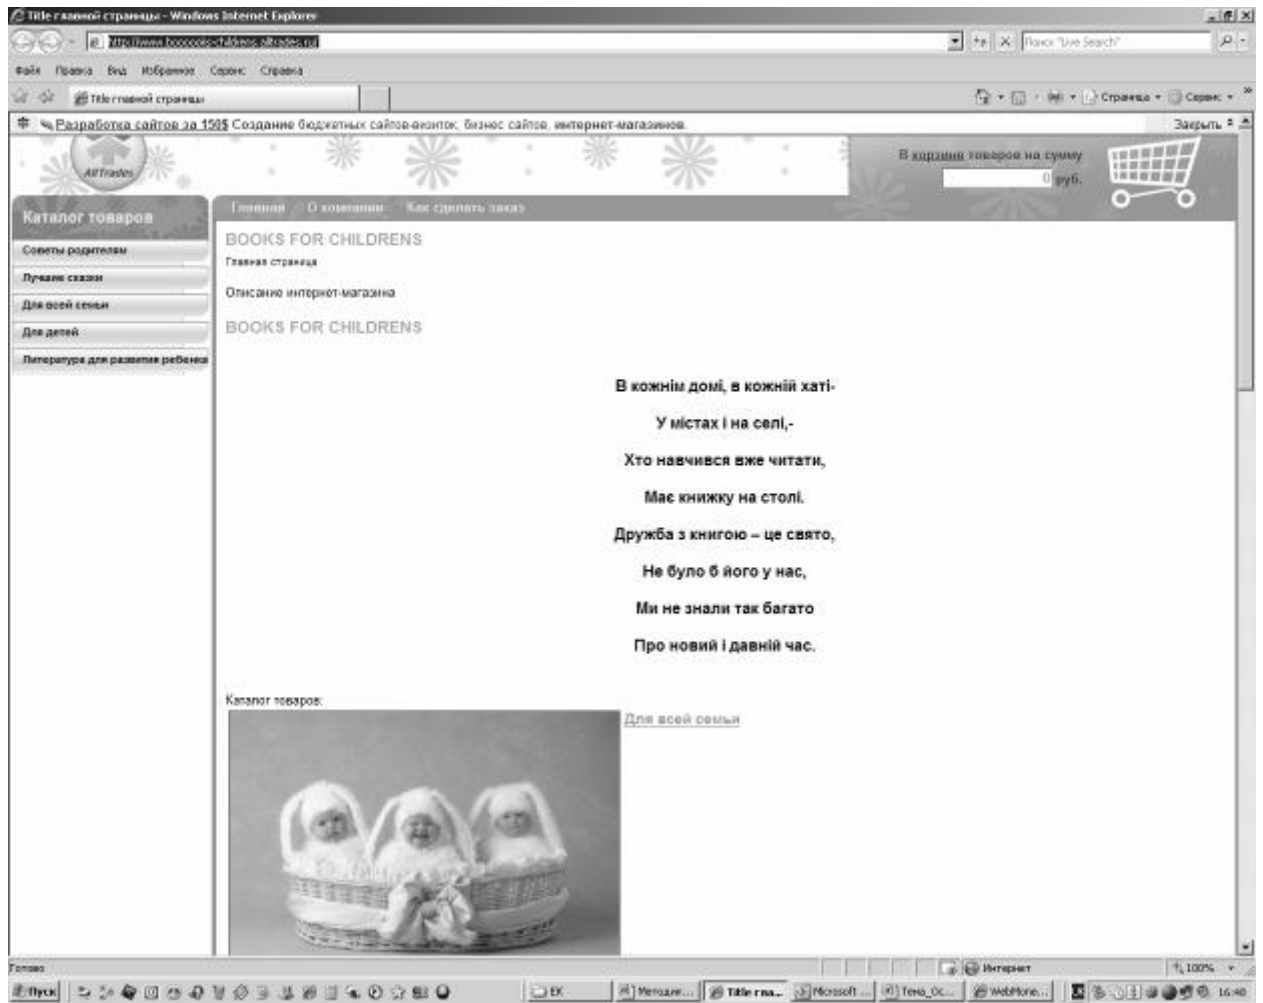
Title главной страницы - Windows Internet Explorer

http://www.booooks-childrens.alltrades.ru/

Поиск "Live Search"

Файл Правка Вид Избранное Сервис Справка

Title главной страницы

Страница Сервис

Разработка сайтов за 150$ Создание бюджетных сайтов-визиток, бизнес сайтов, интернет-магазинов.

Закрыть

AllTrades

В корзине товаров на сумму 0 руб.

Каталог товаров

Советы родителям

Лучшие сказки

Для всей семьи

Для детей

Литература для развития ребенка

Главная О компании Как сделать заказ

BOOKS FOR CHILDRENS

Главная страница

Описание интернет-магазина

BOOKS FOR CHILDRENS

В кожнім домі, в кожній хаті-

У містах і на селі,-

Хто навчився вже читати,

Має книжку на столі.

Дружба з книгою – це свято,

Не було б його у нас,

Ми не знали так багато

Про новий і давній час.

Каталог товаров:

Для всей семьи

Готово

Интернет

100%

Пуск

EK

Методич...

Title гла...

Microsoft ...

Тема_Ос...

WebMone...

16:40